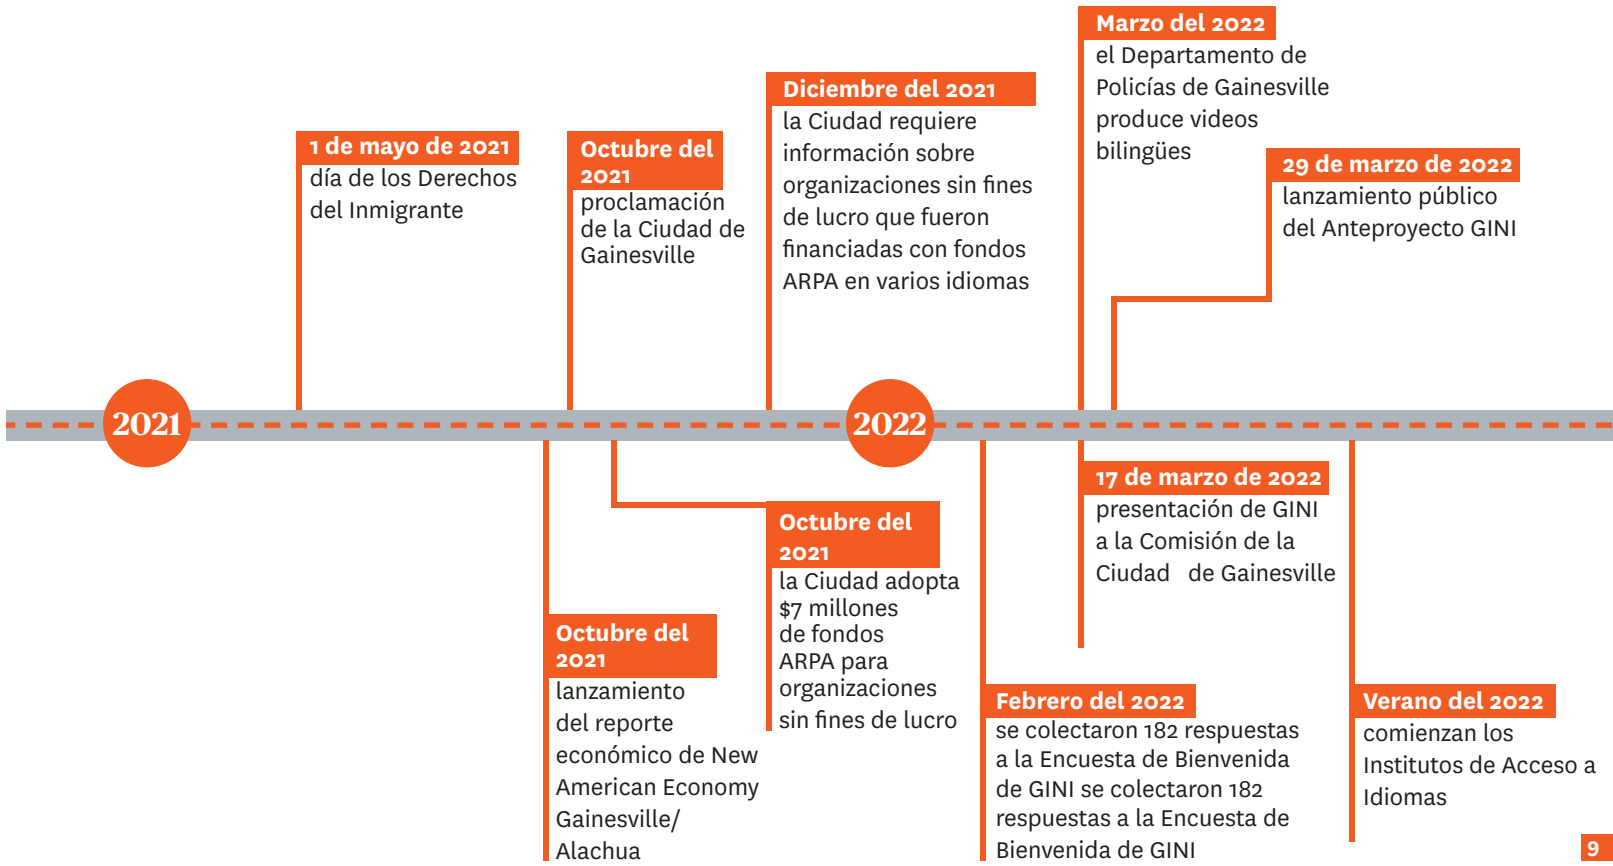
1 de mayo de 2021
día de los Derechos del Inmigrante

Octubre del 2021
proclamación de la Ciudad de Gainesville

Diciembre del 2021
la Ciudad requiere información sobre organizaciones sin fines de lucro que fueron financiadas con fondos ARPA en varios idiomas

Marzo del 2022
el Departamento de Policías de Gainesville produce videos bilingües

29 de marzo de 2022
lanzamiento público del Anteproyecto GINI

2021

2022

Octubre del 2021
lanzamiento del reporte económico de New American Economy Gainesville/ Alachua

Octubre del 2021
la Ciudad adopta $7 millones de fondos ARPA para organizaciones sin fines de lucro

Febrero del 2022
se colectaron 182 respuestas a la Encuesta de Bienvenida de GINI se colectaron 182 respuestas a la Encuesta de Bienvenida de GINI

17 de marzo de 2022
presentación de GINI a la Comisión de la Ciudad de Gainesville

Verano del 2022
comienzan los Institutos de Acceso a Idiomas

9